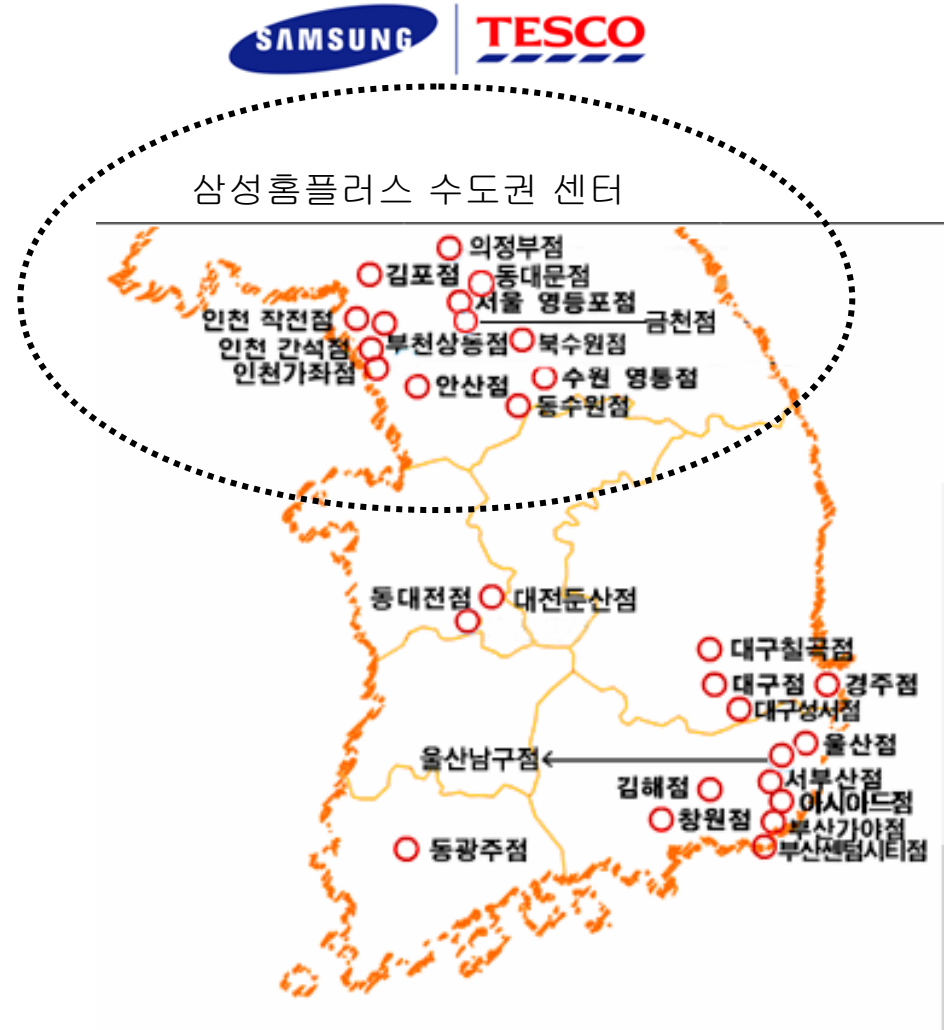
SAMSUNG | TESCO

삼성홈플러스 수도권 센터

의정부점
김포점
동대문점
서울 영등포점
금천점
인천 작전점
인천 간석점
부천상동점
북수원점
인천가좌점
안산점
수원 영통점
동수원점

동대전점
대전둔산점

대구칠곡점
대구점
경주점
대구성서점
울산점
울산남구점
서부산점
김해점
아시아드점
창원점
부산가야점
부산센텀시티점
동광주점